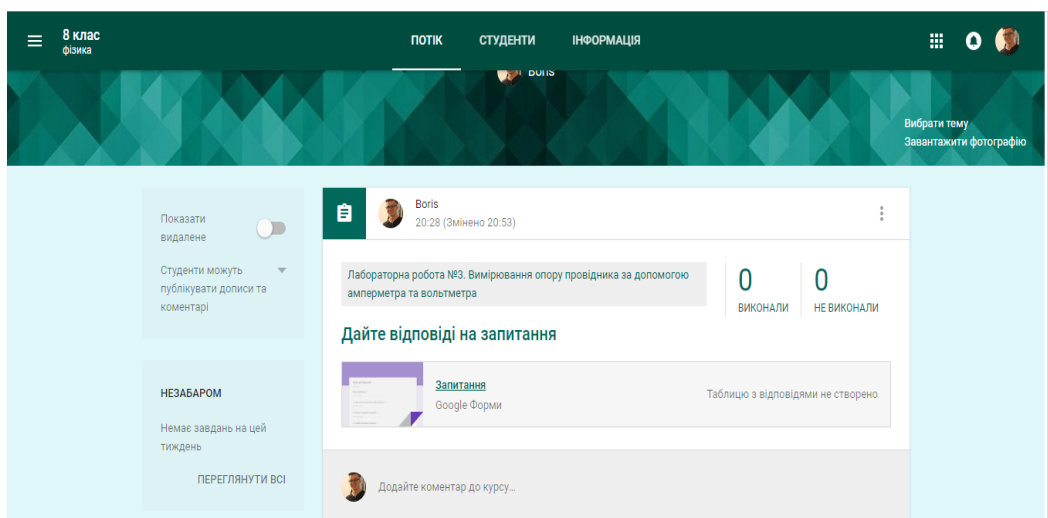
8 клас
фізика

ПОТІК СТУДЕНТИ ІНФОРМАЦІЯ

Boris

Вибрати тему
Завантажити фотографію

Показати видалене

Студенти можуть публікувати дописи та коментарі

НЕЗАБАРОМ

Немає завдань на цей тиждень

ПЕРЕГЛЯНУТИ ВСІ

Boris
20:28 (Змінено 20:53)

Лабораторна робота №3. Вимірювання опору провідника за допомогою амперметра та вольтметра

0
ВИКОНАЛИ

0
НЕ ВИКОНАЛИ

Дайте відповіді на запитання

Запитання
Google Форми

Таблицю з відповідями не створено

Додайте коментар до курсу...